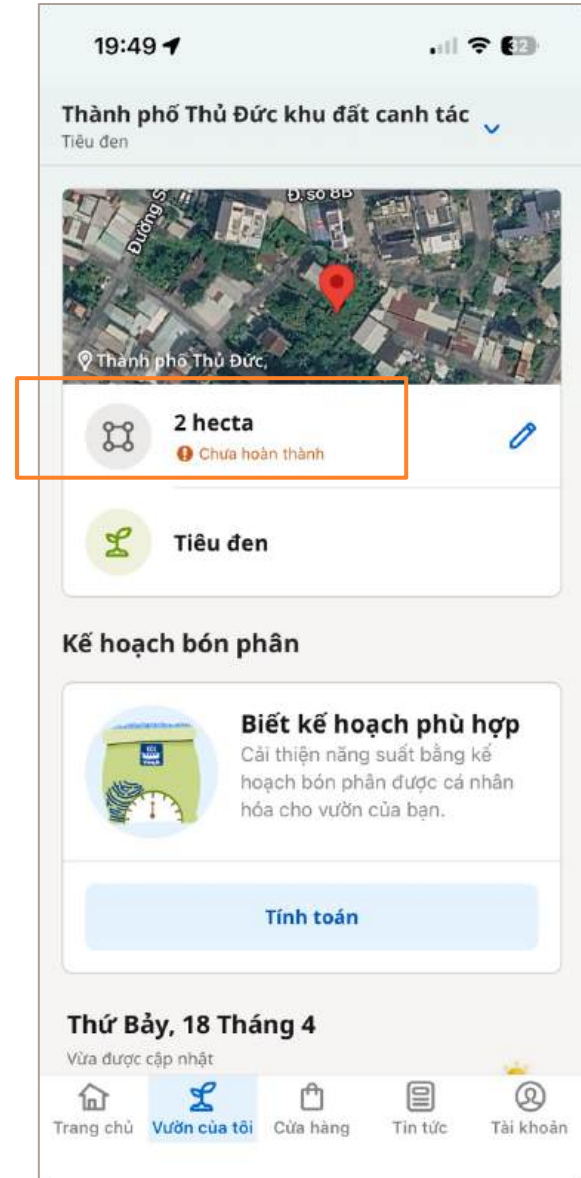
19:49

32

Thành phố Thủ Đức khu đất canh tác
Tiêu đen

Đường S

Đ. số 8B

Thành phố Thủ Đức,

2 hecta
Chưa hoàn thành

Tiêu đen

Kế hoạch bón phân

Biết kế hoạch phù hợp
Cải thiện năng suất bằng kế hoạch bón phân được cá nhân hóa cho vườn của bạn.

Tính toán

Thứ Bảy, 18 Tháng 4
Vừa được cập nhật

Trang chủ
Vườn của tôi
Cửa hàng
Tin tức
Tài khoản